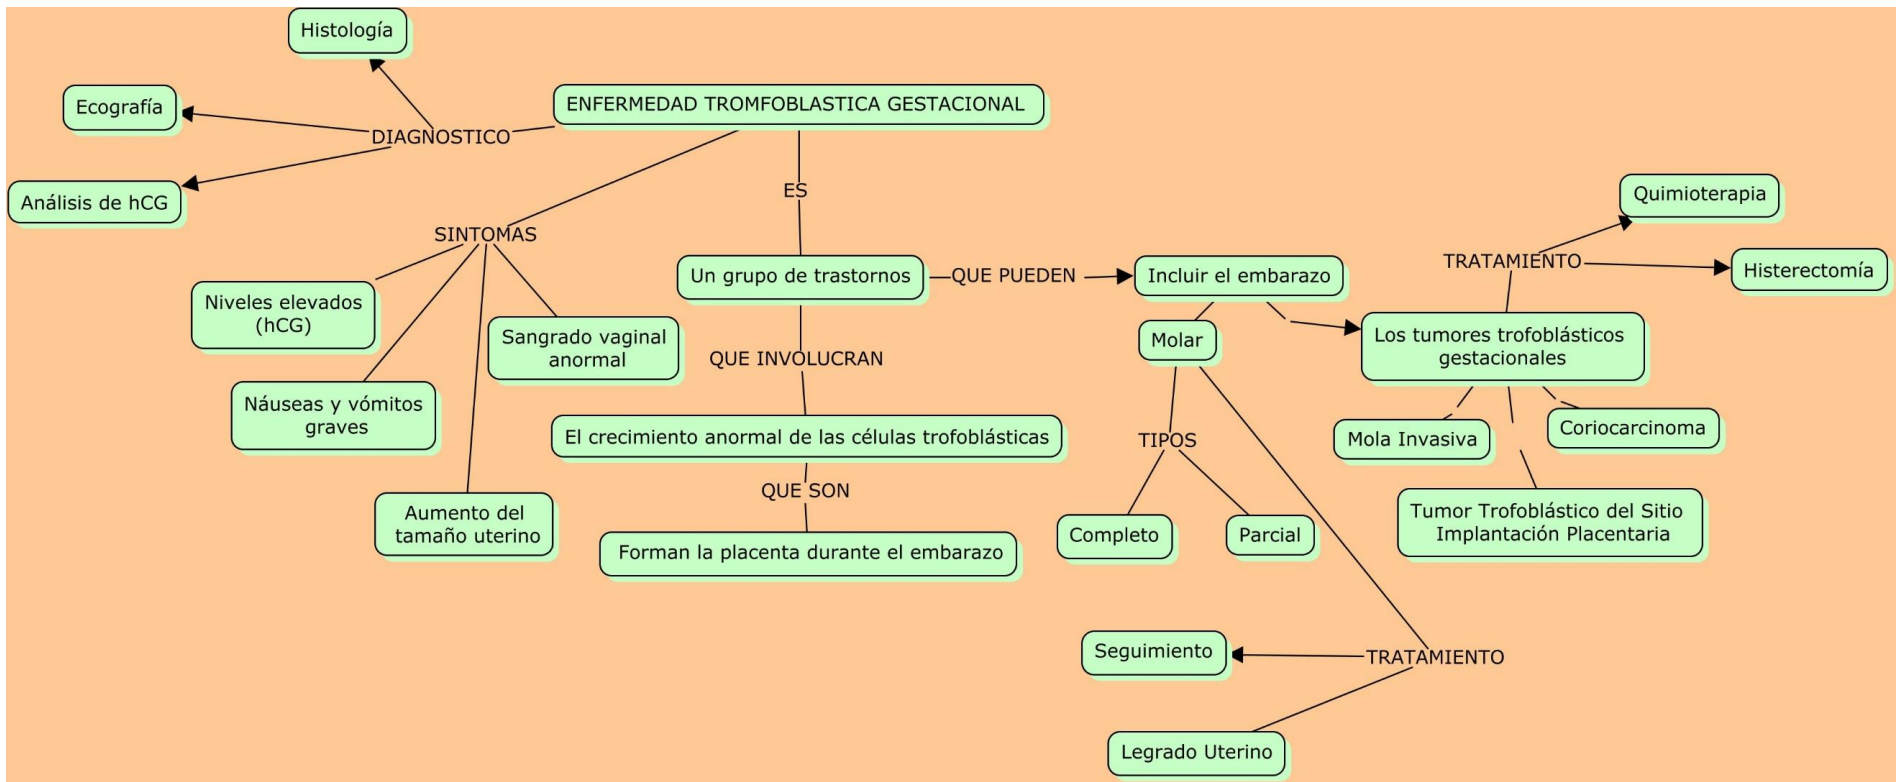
ENFERMEDAD TROMFOBLASTICA GESTACIONAL

DIAGNOSTICO

Histología

Ecografía

Análisis de hCG

SINTOMAS

Niveles elevados (hCG)

Náuseas y vómitos graves

Aumento del tamaño uterino

Sangrado vaginal anormal

ES

Un grupo de trastornos

QUE PUEDEN

Incluir el embarazo

QUE INVOLUCRAN

El crecimiento anormal de las células trofoblásticas

QUE SON

Forman la placenta durante el embarazo

Molar

TIPOS

Completo

Parcial

TRATAMIENTO

Seguimiento

Legrado Uterino

Los tumores trofoblásticos gestacionales

TRATAMIENTO

Quimioterapia

Histerectomía

Mola Invasiva

Coriocarcinoma

Tumor Trofoblástico del Sitio Implantación Placentaria